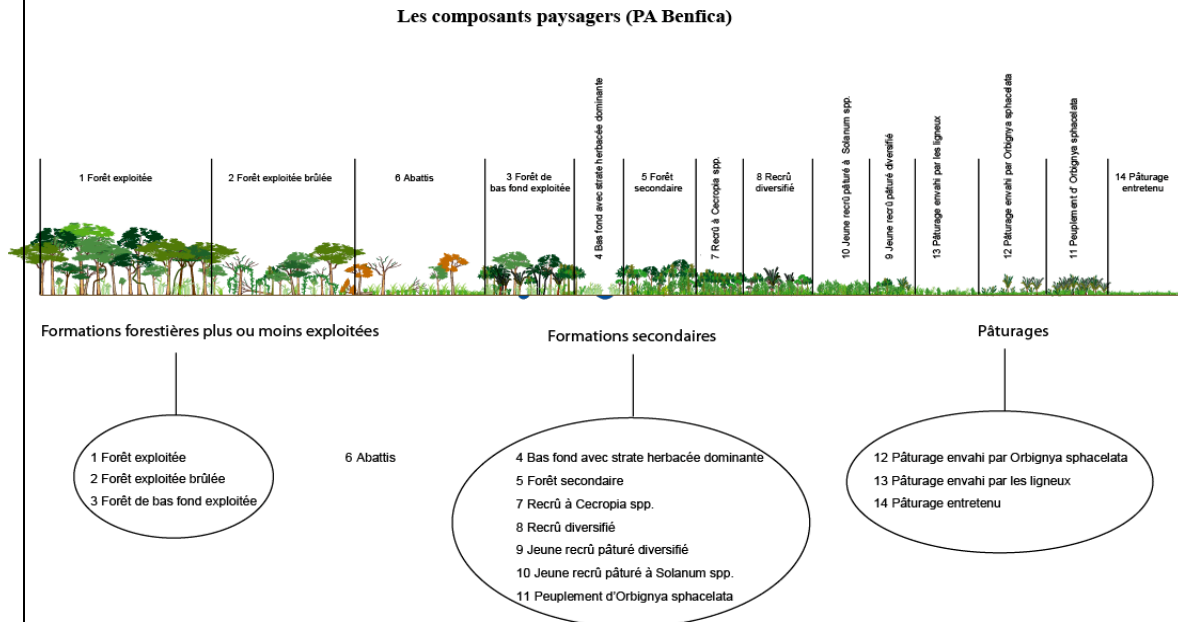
Les composants paysagers (PA Benfica)

1 Forêt exploitée

2 Forêt exploitée brûlée

6 Abattis

3 Forêt de bas fond exploitée

4 Bas fond avec strate herbacée dominante

5 Forêt secondaire

7 Recrû à Cecropia spp.

8 Recrû diversifié

10 Jeune recrû pâturé à Solanum spp.

9 Jeune recrû pâturé diversifié

13 Pâturage envahi par les ligneux

12 Pâturage envahi par Orbignya sphacelata

11 Peuplement d' Orbignya sphacelata

14 Pâturage entretenu

Formations forestières plus ou moins exploitées

Formations secondaires

Pâturages

1 Forêt exploitée
2 Forêt exploitée brûlée
3 Forêt de bas fond exploitée

6 Abattis

4 Bas fond avec strate herbacée dominante
5 Forêt secondaire
7 Recrû à Cecropia spp.
8 Recrû diversifié
9 Jeune recrû pâturé diversifié
10 Jeune recrû pâturé à Solanum spp.
11 Peuplement d'Orbignya sphacelata

12 Pâturage envahi par Orbignya sphacelata
13 Pâturage envahi par les ligneux
14 Pâturage entretenu